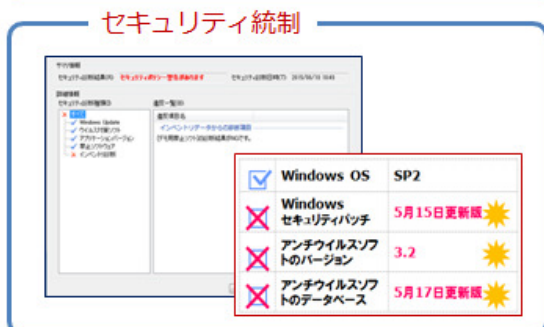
セキュリティ統制

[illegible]

| | Windows OS | SP2 |
|---|---|---|
| | Windows セキュリティパッチ | 5月15日更新版 |
| | アンチウイルスソフトのバージョン | 3.2 |
| | アンチウイルスソフトのデータベース | 5月17日更新版 |